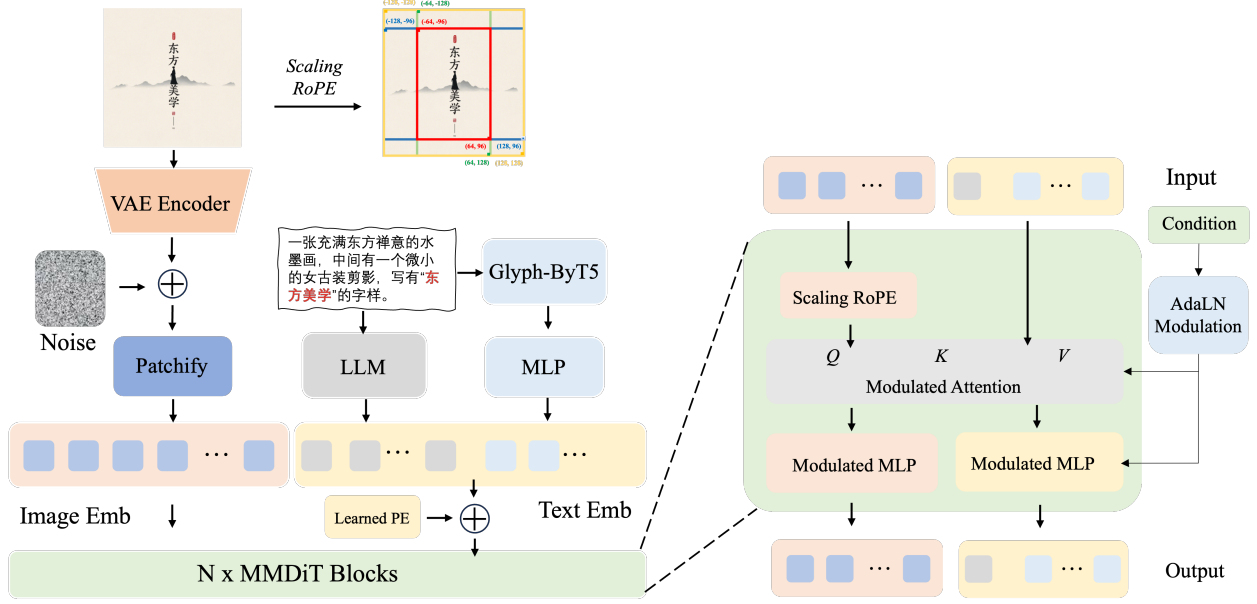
东方美学

Scaling RoPE

(-128, -128) (-64, -128)
(-128, -96) (-64, -96)

东方美学

(64, 96) (128, 96)
(64, 128) (128, 128)

VAE Encoder

Noise

Patchify

一张充满东方禅意的水墨画，中间有一个微小的女古装剪影，写有"东方美学"的字样。

Glyph-ByT5

LLM

MLP

$\cdots$

$\cdots$

$\cdots$

Image Emb

Learned PE

Text Emb

N x MMDiT Blocks

$\cdots$

$\cdots$

Input

Condition

Scaling RoPE

AdaLN Modulation

$Q$ $K$ $V$

Modulated Attention

Modulated MLP

Modulated MLP

$\cdots$

$\cdots$

Output